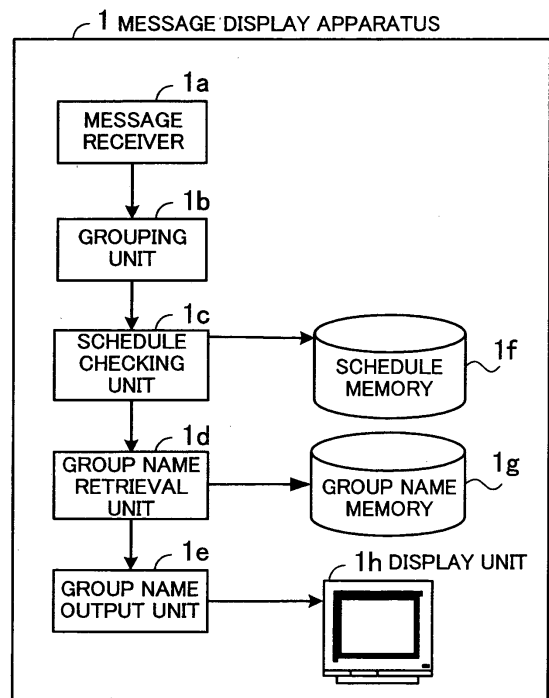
1 MESSAGE DISPLAY APPARATUS

1a
MESSAGE RECEIVER

1b
GROUPING UNIT

1c
SCHEDULE CHECKING UNIT

SCHEDULE MEMORY
1f

1d
GROUP NAME RETRIEVAL UNIT

GROUP NAME MEMORY
1g

1e
GROUP NAME OUTPUT UNIT

1h DISPLAY UNIT